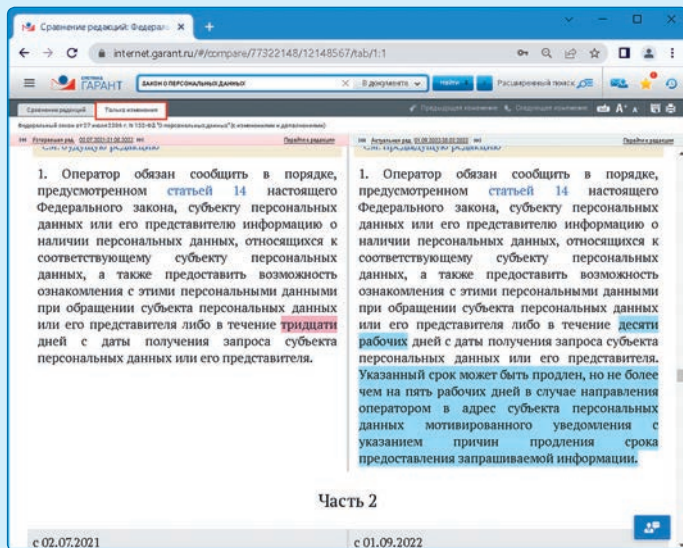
Сравнение редакций: Федерал ×
+
internet.garant.ru/#/compare/77322148/12148567/tab/1:1
СИСТЕМА ГАРАНТ
ЗАКОН О ПЕРСОНАЛЬНЫХ ДАННЫХ
В документе
Найти
Расширенный поиск
Сравнение редакций
Только изменения
Предыдущее изменение
Следующее изменение
A⁺ A
Федеральный закон от 27 июля 2006 г. N 152-ФЗ "О персональных данных" (с изменениями и дополнениями)
Утратила ред. 02.07.2021-31.08.2022
Перейти к редакции
Актуальная ред. 01.09.2022-30.03.2023
Перейти к редакции
См. будущую редакцию
См. предыдущую редакцию

1. Оператор обязан сообщить в порядке, предусмотренном статьей 14 настоящего Федерального закона, субъекту персональных данных или его представителю информацию о наличии персональных данных, относящихся к соответствующему субъекту персональных данных, а также предоставить возможность ознакомления с этими персональными данными при обращении субъекта персональных данных или его представителя либо в течение тридцати дней с даты получения запроса субъекта персональных данных или его представителя.

1. Оператор обязан сообщить в порядке, предусмотренном статьей 14 настоящего Федерального закона, субъекту персональных данных или его представителю информацию о наличии персональных данных, относящихся к соответствующему субъекту персональных данных, а также предоставить возможность ознакомления с этими персональными данными при обращении субъекта персональных данных или его представителя либо в течение десяти рабочих дней с даты получения запроса субъекта персональных данных или его представителя. Указанный срок может быть продлен, но не более чем на пять рабочих дней в случае направления оператором в адрес субъекта персональных данных мотивированного уведомления с указанием причин продления срока предоставления запрашиваемой информации.

Часть 2

с 02.07.2021
с 01.09.2022